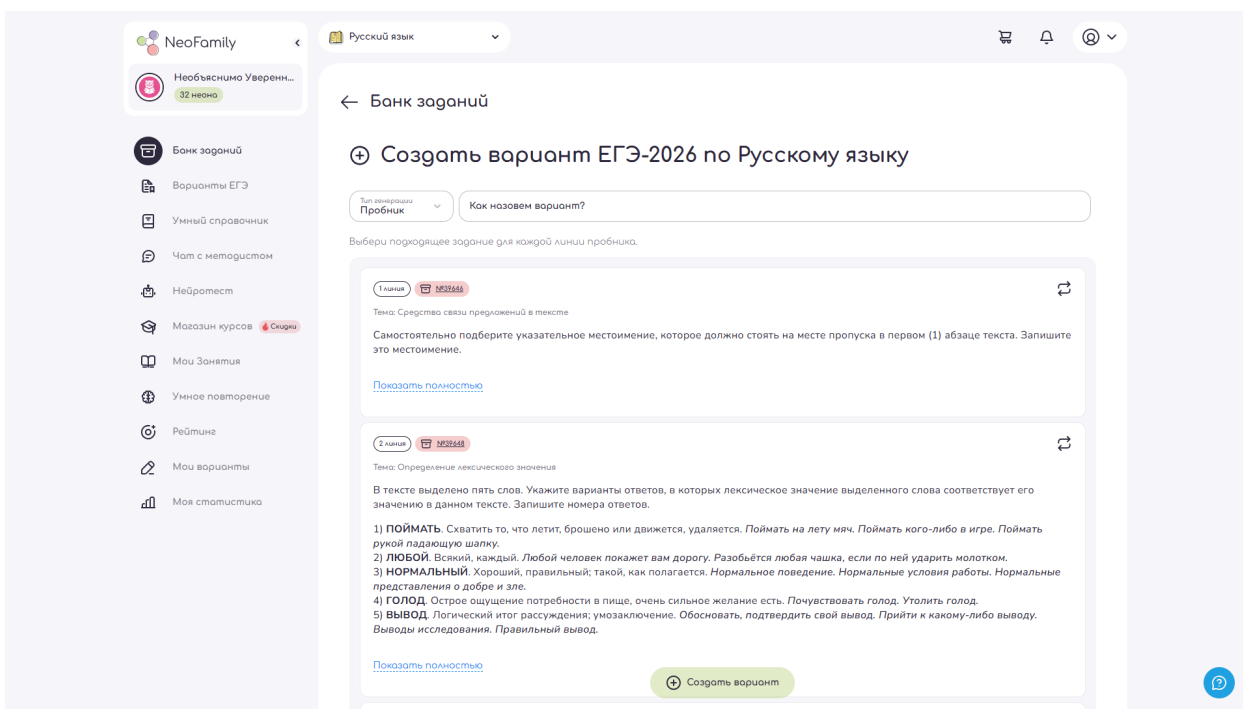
NeoFamily

Необъяснимо Уверенн...
32 неона

Банк заданий
Варианты ЕГЭ
Умный справочник
Чат с методистом
Нейротест
Магазин курсов Скидки
Мои Занятия
Умное повторение
Рейтинг
Мои варианты
Моя статистика

Русский язык

← Банк заданий

⊕ Создать вариант ЕГЭ-2026 по Русскому языку

Тип генерации
Пробник

Как назовем вариант?

Выбери подходящее задание для каждой линии пробника.

1 линия №39646

Тема: Средства связи предложений в тексте

Самостоятельно подберите указательное местоимение, которое должно стоять на месте пропуска в первом (1) абзаце текста. Запишите это местоимение.

Показать полностью

2 линия №39648

Тема: Определение лексического значения

В тексте выделено пять слов. Укажите варианты ответов, в которых лексическое значение выделенного слова соответствует его значению в данном тексте. Запишите номера ответов.

1) ПОЙМАТЬ. Схватить то, что летит, брошено или движется, удаляется. Поймать на лету мяч. Поймать кого-либо в игре. Поймать рукой падающую шапку.
2) ЛЮБОЙ. Всякий, каждый. Любой человек покажет вам дорогу. Разобьётся любая чашка, если по ней ударить молотком.
3) НОРМАЛЬНЫЙ. Хороший, правильный; такой, как полагается. Нормальное поведение. Нормальные условия работы. Нормальные представления о добре и зле.
4) ГОЛОД. Острое ощущение потребности в пище, очень сильное желание есть. Почувствовать голод. Утолить голод.
5) ВЫВОД. Логический итог рассуждения; умозаключение. Обосновать, подтвердить свой вывод. Прийти к какому-либо выводу. Выводы исследования. Правильный вывод.

Показать полностью

⊕ Создать вариант